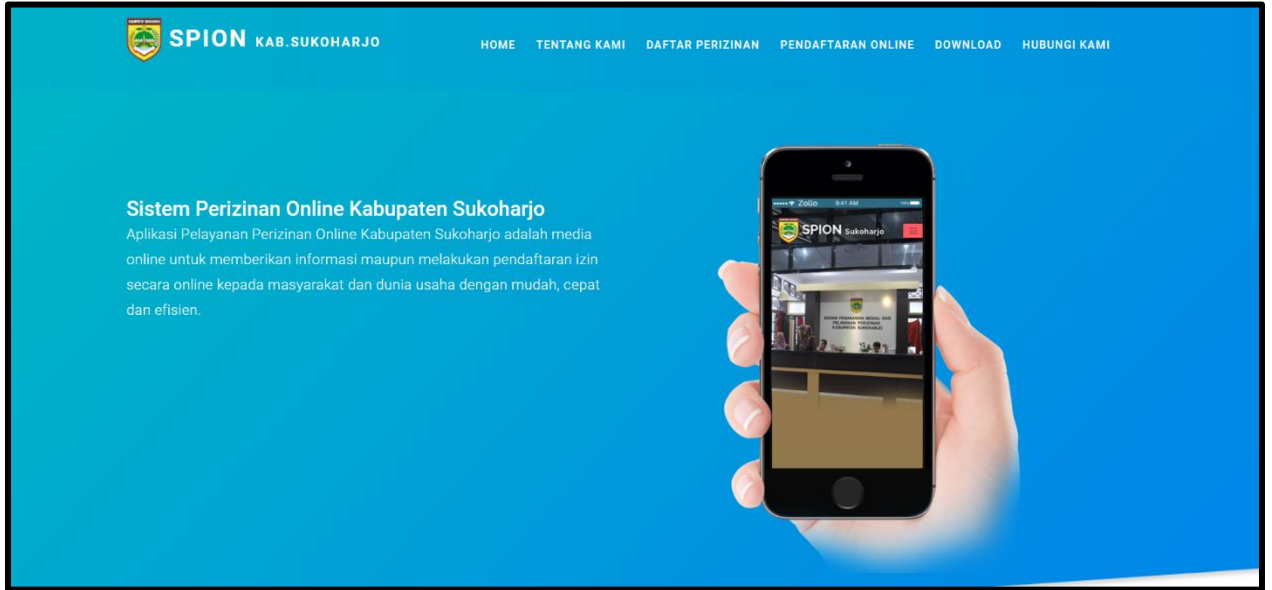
SPION KAB.SUKOHARJO

HOME TENTANG KAMI DAFTAR PERIZINAN PENDAFTARAN ONLINE DOWNLOAD HUBUNGI KAMI

Sistem Perizinan Online Kabupaten Sukoharjo
Aplikasi Pelayanan Perizinan Online Kabupaten Sukoharjo adalah media online untuk memberikan informasi maupun melakukan pendaftaran izin secara online kepada masyarakat dan dunia usaha dengan mudah, cepat dan efisien.

••••• Zollo 9:41 AM
SPION Sukoharjo
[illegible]